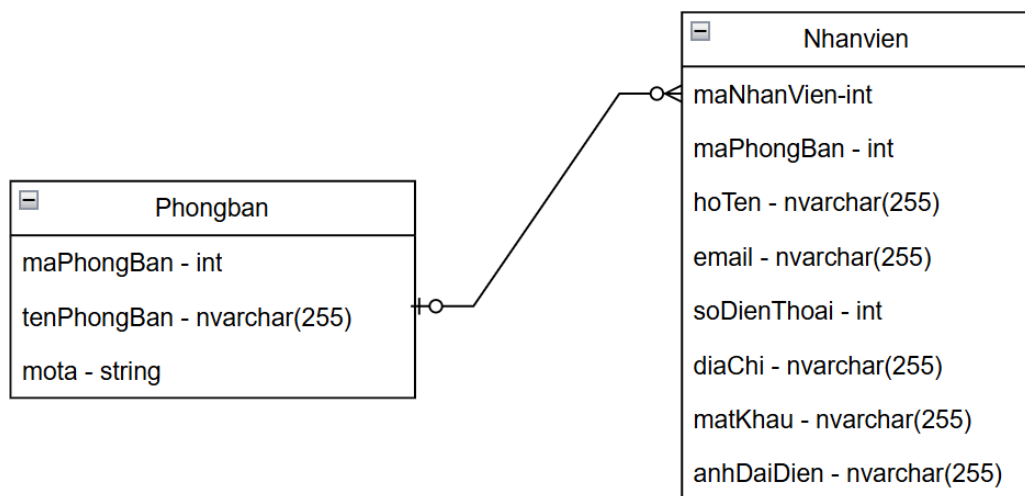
Phongban

maPhongBan - int

tenPhongBan - nvarchar(255)

mota - string

Nhanvien

maNhanVien-int

maPhongBan - int

hoTen - nvarchar(255)

email - nvarchar(255)

soDienThoai - int

diaChi - nvarchar(255)

matKhau - nvarchar(255)

anhDaiDien - nvarchar(255)